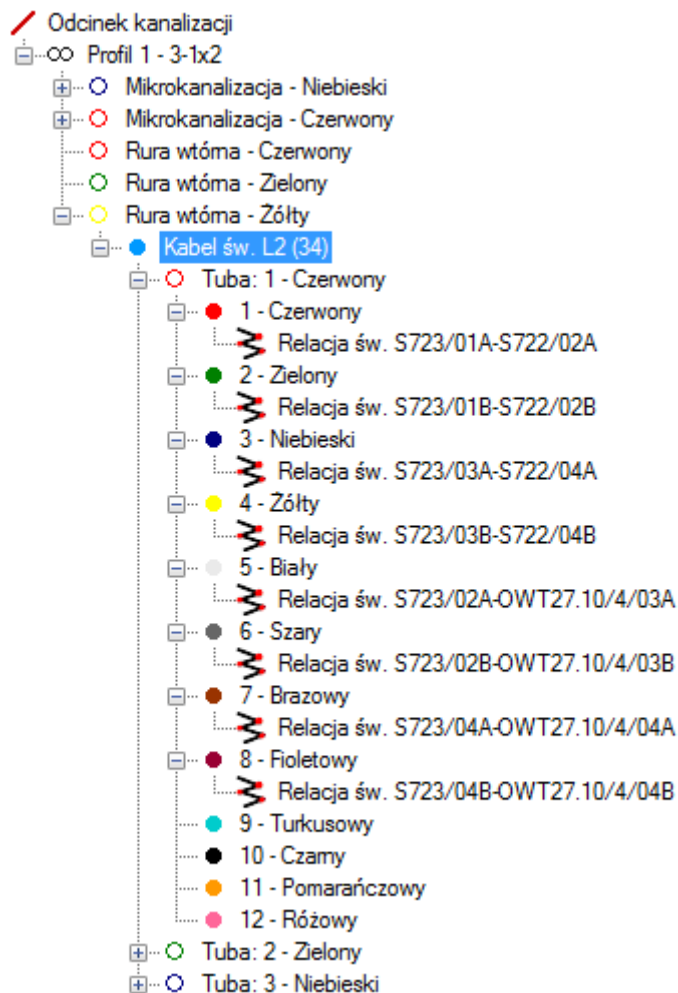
Odcinek kanalizacji
Profil 1 - 3-1x2
Mikrokanalizacja - Niebieski
Mikrokanalizacja - Czerwony
Rura wtórna - Czerwony
Rura wtórna - Zielony
Rura wtórna - Żółty
Kabel św. L2 (34)
Tuba: 1 - Czerwony
1 - Czerwony
Relacja św. S723/01A-S722/02A
2 - Zielony
Relacja św. S723/01B-S722/02B
3 - Niebieski
Relacja św. S723/03A-S722/04A
4 - Żółty
Relacja św. S723/03B-S722/04B
5 - Biały
Relacja św. S723/02A-OWT27.10/4/03A
6 - Szary
Relacja św. S723/02B-OWT27.10/4/03B
7 - Brązowy
Relacja św. S723/04A-OWT27.10/4/04A
8 - Fioletowy
Relacja św. S723/04B-OWT27.10/4/04B
9 - Turkusowy
10 - Czarny
11 - Pomarańczowy
12 - Różowy
Tuba: 2 - Zielony
Tuba: 3 - Niebieski